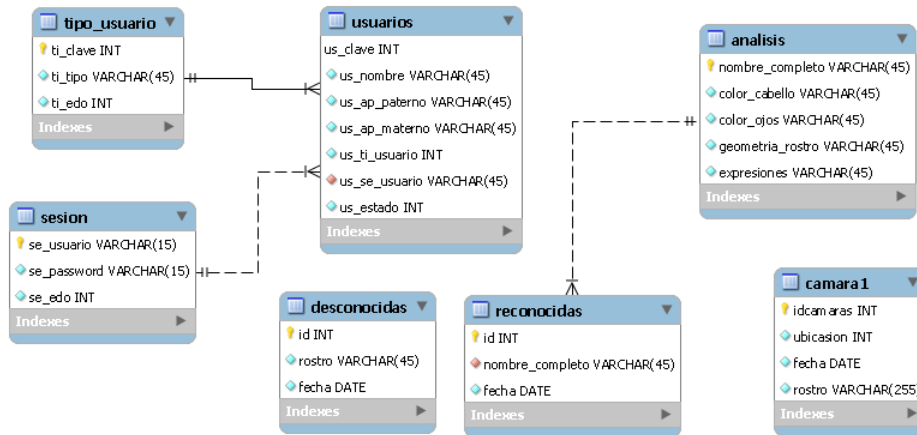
tipo_usuario
ti_clave INT
ti_tipo VARCHAR(45)
ti_edo INT
Indexes

usuarios
us_clave INT
us_nombre VARCHAR(45)
us_ap_paterno VARCHAR(45)
us_ap_materno VARCHAR(45)
us_ti_usuario INT
us_se_usuario VARCHAR(45)
us_estado INT
Indexes

analisis
nombre_completo VARCHAR(45)
color_cabello VARCHAR(45)
color_ojos VARCHAR(45)
geometria_rostro VARCHAR(45)
expresiones VARCHAR(45)
Indexes

sesion
se_usuario VARCHAR(15)
se_password VARCHAR(15)
se_edo INT
Indexes

desconocidas
id INT
rostro VARCHAR(45)
fecha DATE
Indexes

reconocidas
id INT
nombre_completo VARCHAR(45)
fecha DATE
Indexes

camara1
idcamaras INT
ubicasion INT
fecha DATE
rostro VARCHAR(255
Indexes